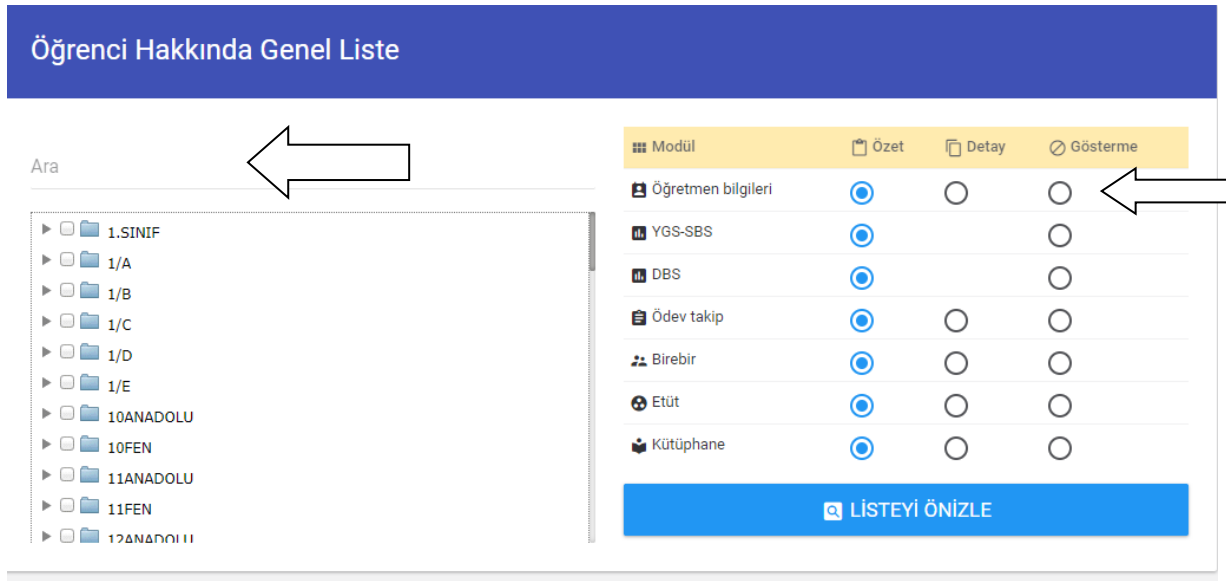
Öğrenci Hakkında Genel Liste

Ara

1.SINIF
1/A
1/B
1/C
1/D
1/E
10ANADOLU
10FEN
11ANADOLU
11FEN
12ANADOLU

| Modül | Özet | Detay | Gösterme |
|---|---|---|---|
| Öğretmen bilgileri | | | |
| YGS-SBS | | | |
| DBS | | | |
| Ödev takip | | | |
| Birebir | | | |
| Etüt | | | |
| Kütüphane | | | |

LİSTEYİ ÖNİZLE